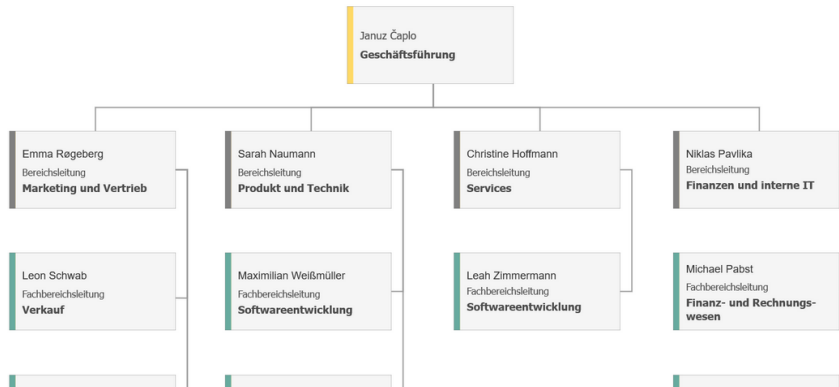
Januz Čaplo
Geschäftsführung

Emma Røgeberg
Bereichsleitung
Marketing und Vertrieb

Leon Schwab
Fachbereichsleitung
Verkauf

Sarah Naumann
Bereichsleitung
Produkt und Technik

Maximilian Weißmüller
Fachbereichsleitung
Softwareentwicklung

Christine Hoffmann
Bereichsleitung
Services

Leah Zimmermann
Fachbereichsleitung
Softwareentwicklung

Niklas Pavlika
Bereichsleitung
Finanzen und interne IT

Michael Pabst
Fachbereichsleitung
Finanz- und Rechnungswesen